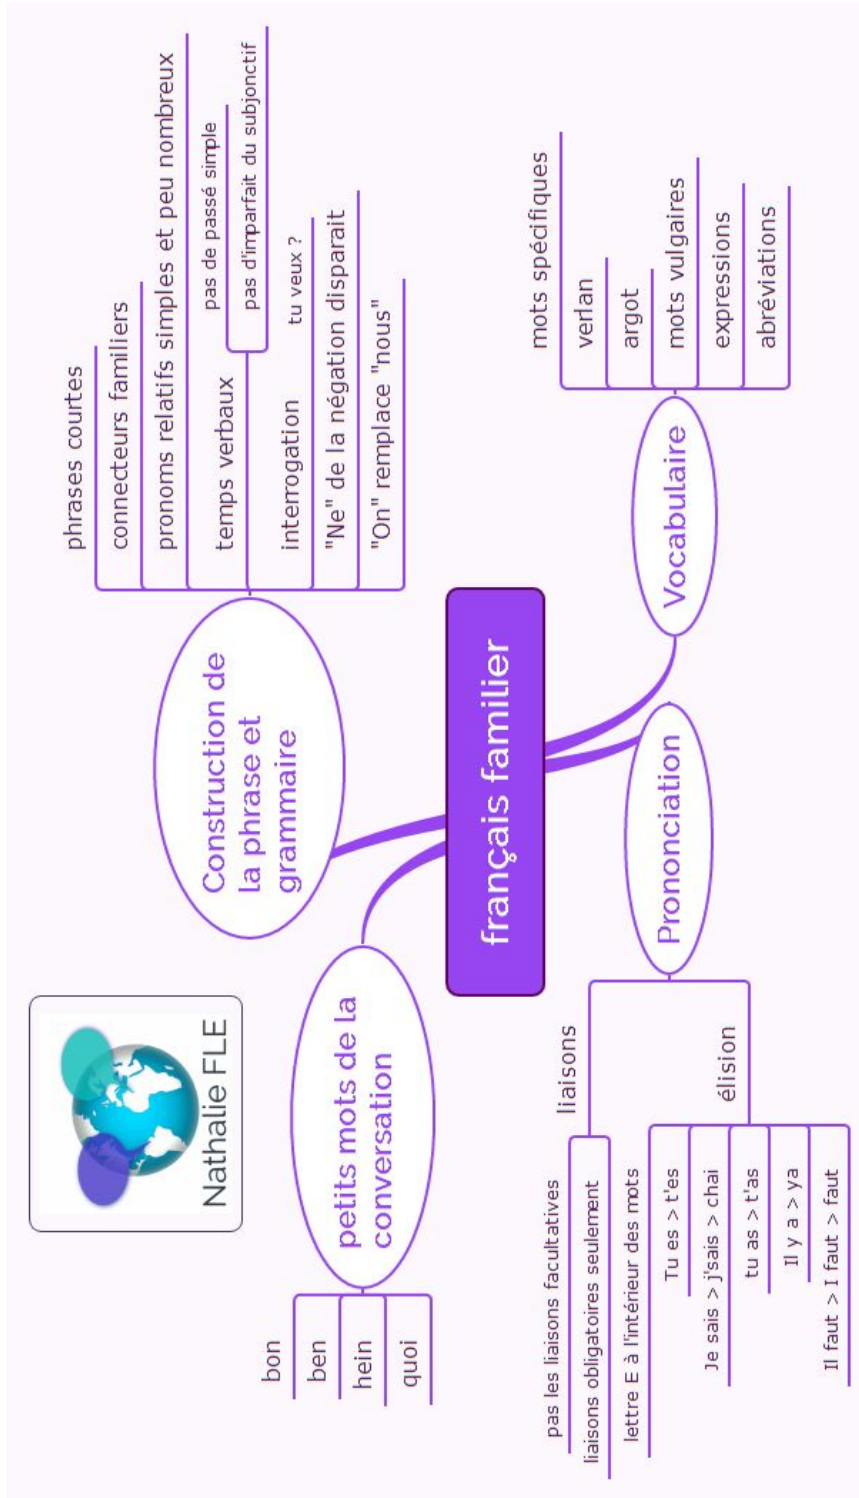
français familier

Construction de la phrase et grammaire

phrases courtes

connecteurs familiers

pronoms relatifs simples et peu nombreux

temps verbaux

pas de passé simple

pas d'imparfait du subjonctif

interrogation

tu veux ?

"Ne" de la négation disparait

"On" remplace "nous"

Vocabulaire

mots spécifiques

verlan

argot

mots vulgaires

expressions

abréviations

Prononciation

liaisons

pas les liaisons facultatives

liaisons obligatoires seulement

élision

lettre E à l'intérieur des mots

Tu es > t'es

Je sais > j'sais > chai

tu as > t'as

Il y a > ya

Il faut > I faut > faut

petits mots de la conversation

bon

ben

hein

quoi

Nathalie FLE